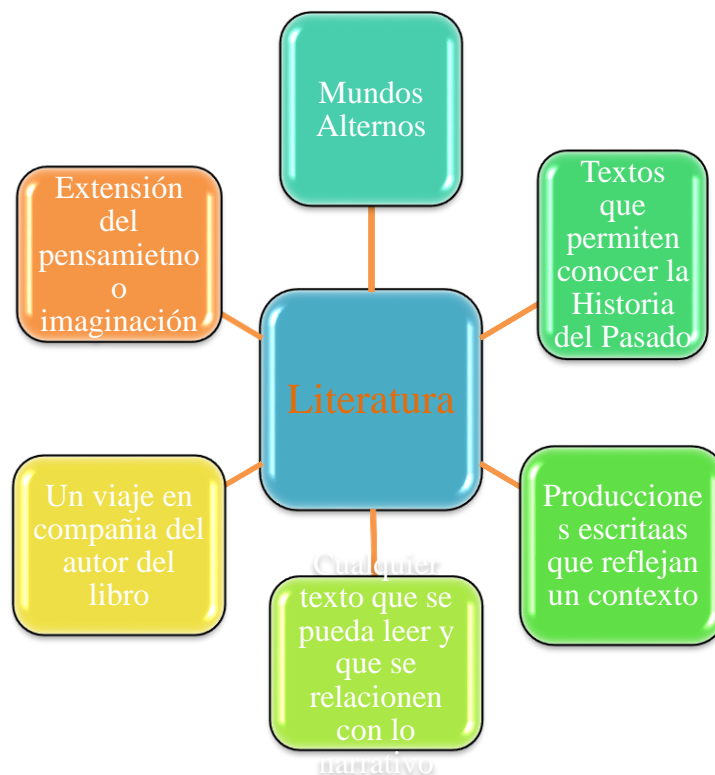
Mundos Alternos

Textos que permiten conocer la Historia del Pasado

Extensión del pensamietno o imaginación

Literatura

Un viaje en compañia del autor del libro

Produccione s escritaas que reflejan un contexto

Cualquier texto que se pueda leer y que se relacionen con lo narrativo